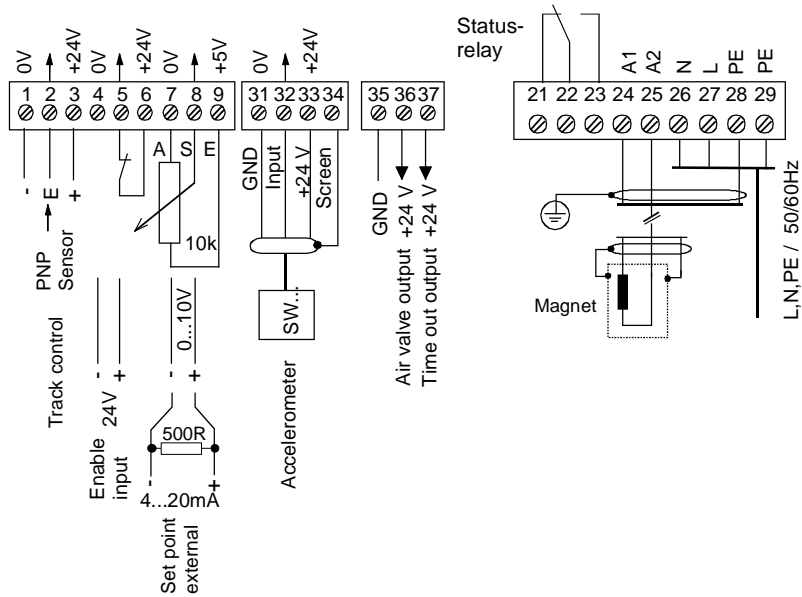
0V +24V 0V +24V 0V +5V

1 2 3 4 5 6 7 8 9

0V +24V

31 32 33 34

35 36 37

Status-relay

A1 A2 N L PE PE

21 22 23 24 25 26 27 28 29

- E +

PNP Sensor

Track control

A S E

10k

- +

24V

Enable input

- +

0...10V

500R

- +

4...20mA

Set point external

GND Input +24 V Screen

SW...

Accelerometer

GND +24 V +24 V

Air valve output Time out output

Magnet

L,N,PE / 50/60Hz